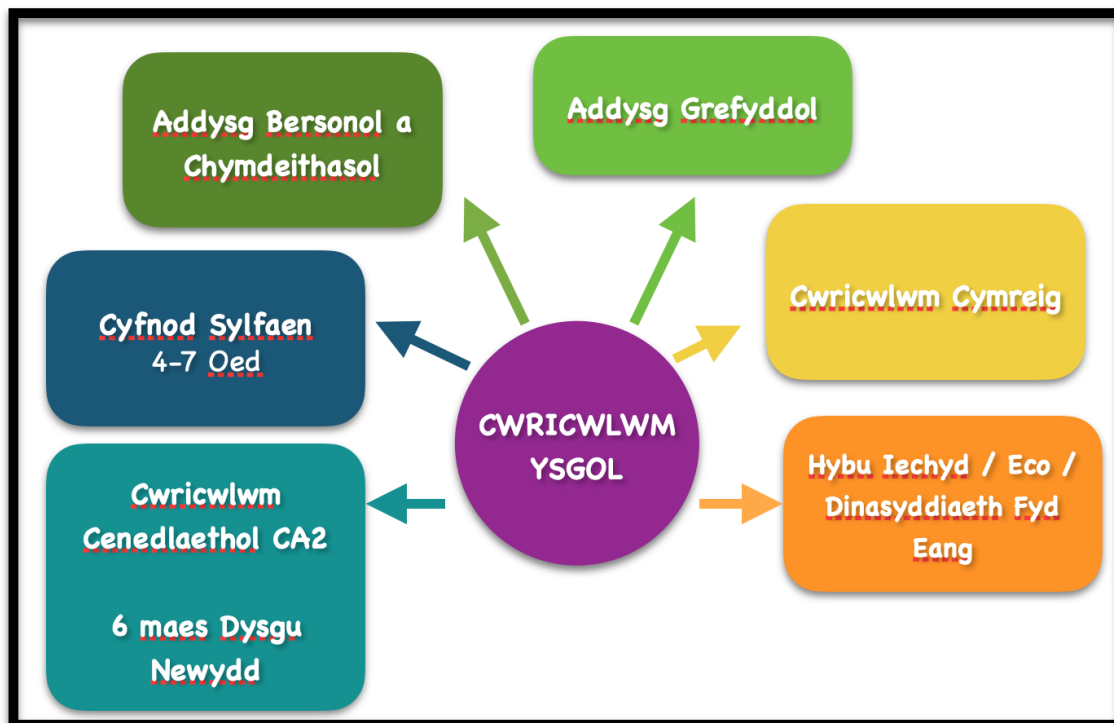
Addysg Bersonol a Chymdeithasol

Addysg Grefyddol

Cyfnod Sylfaen
4-7 Oed

Cwricwlwm Cymreig

CWRICWLWM YSGOL

Cwricwlwm Cenedlaethol CA2

6 maes Dysgu Newydd

Hybu Iechyd / Eco / Dinasyddiaeth Fyd Eang